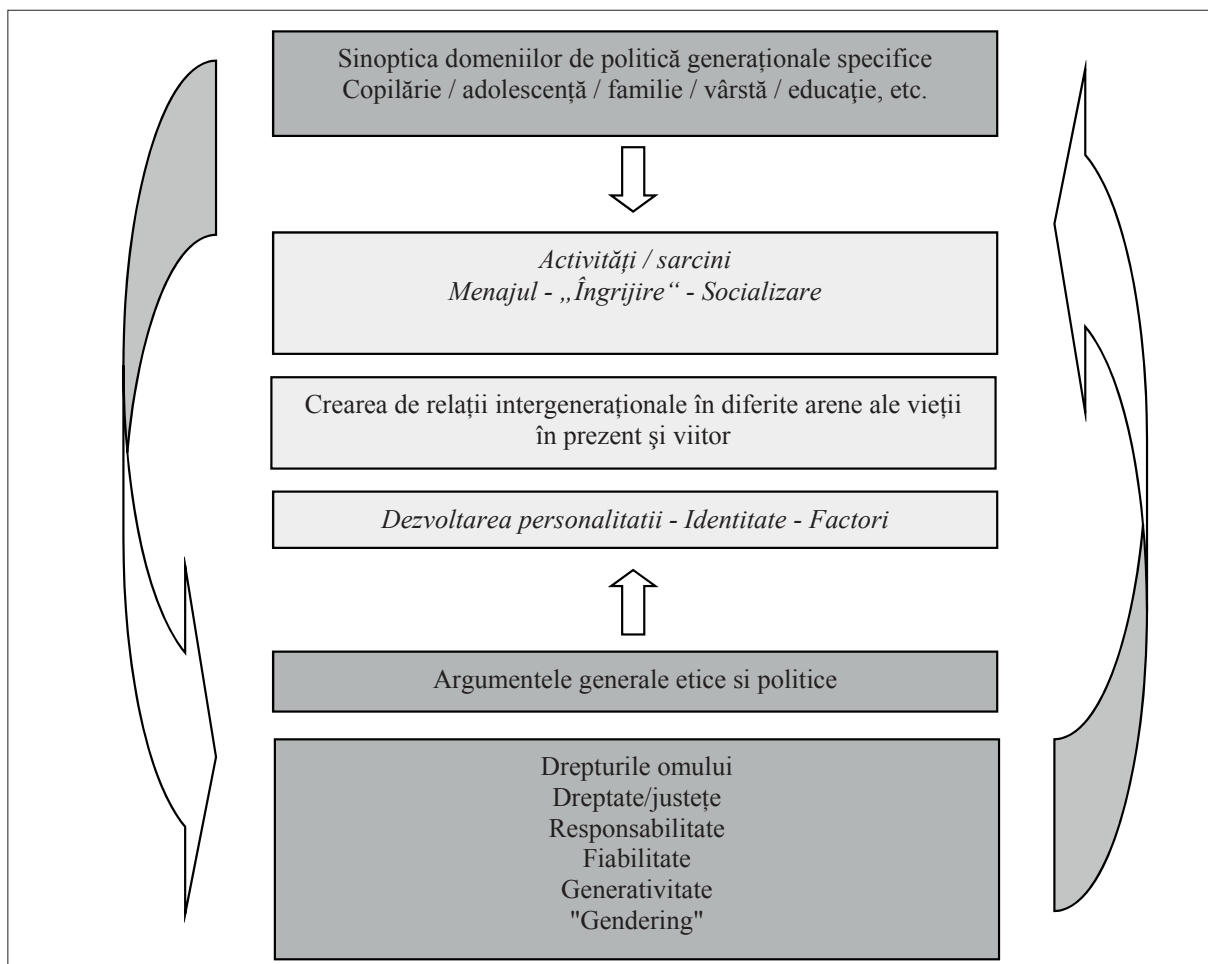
Sinoptica domeniilor de politică generaţionale specifice
Copilărie / adolescenţă / familie / vârstă / educaţie, etc.

Activităţi / sarcini
Menajul - „Îngrijire“ - Socializare

Crearea de relaţii intergeneraţionale în diferite arene ale vieţii în prezent şi viitor

Dezvoltarea personalitatii - Identitate - Factori

Argumentele generale etice si politice

Drepturile omului
Dreptate/justeţe
Responsabilitate
Fiabilitate
Generativitate
"Gendering"